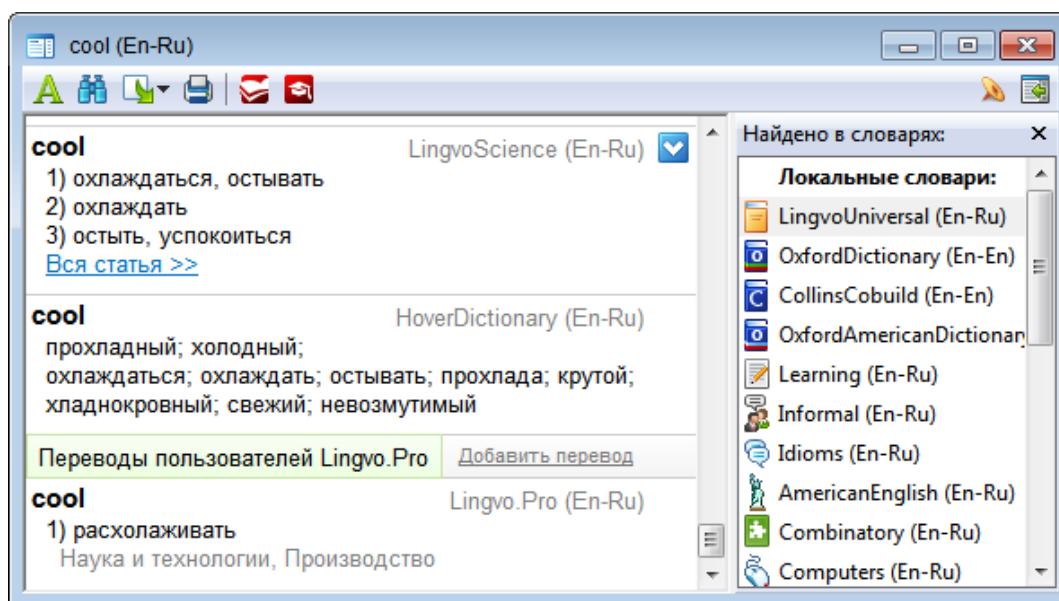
cool (En-Ru)

cool LingvoScience (En-Ru)
1) охлаждаться, остывать
2) охлаждать
3) остыть, успокоиться
Вся статья >>

cool HoverDictionary (En-Ru)
прохладный; холодный;
охлаждаться; охлаждать; остывать; прохлада; крутой; хладнокровный; свежий; невозмутимый

Переводы пользователей Lingvo.Pro
Добавить перевод

cool Lingvo.Pro (En-Ru)
1) расхолаживать
Наука и технологии, Производство

Найдено в словарях:
Локальные словари:
LingvoUniversal (En-Ru)
OxfordDictionary (En-En)
CollinsCobuild (En-En)
OxfordAmericanDictionar
Learning (En-Ru)
Informal (En-Ru)
Idioms (En-Ru)
AmericanEnglish (En-Ru)
Combinatory (En-Ru)
Computers (En-Ru)